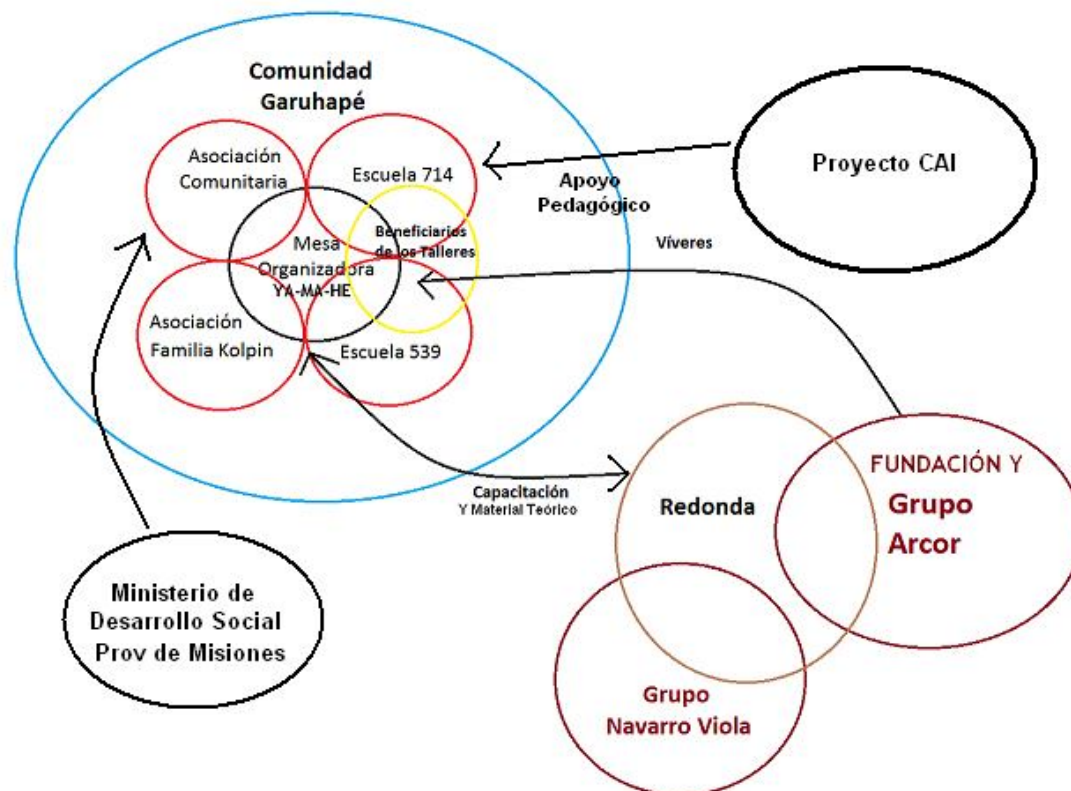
Comunidad Garuhapé

Asociación Comunitaria

Escuela 714

Mesa Organizadora YA-MA-HE

Beneficiarios de los Talleres

Asociación Familia Kolpin

Escuela 539

Proyecto CAI

Apoyo Pedagógico

Víveres

Capacitación Y Material Teórico

Redonda

FUNDACIÓN Y Grupo Arcor

Grupo Navarro Viola

Ministerio de Desarrollo Social Prov de Misiones